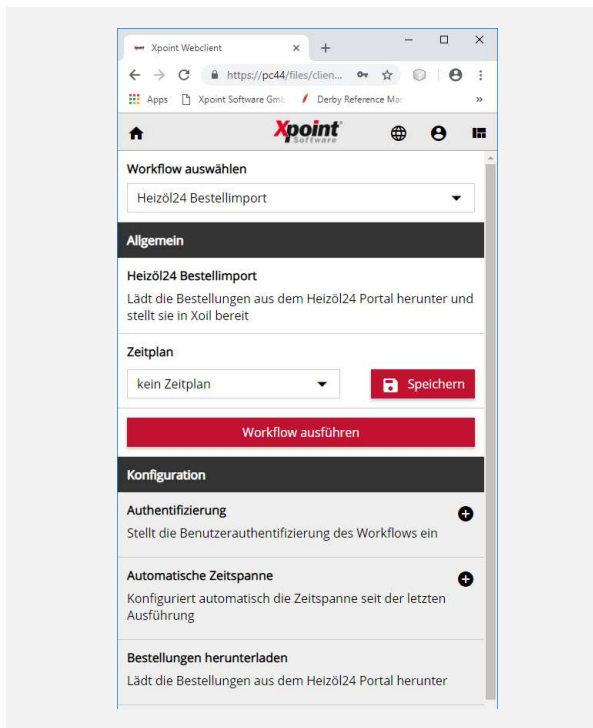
Xpoint Webclient ×
https://pc44/files/clien...
Apps Xpoint Software Gmb Derby Reference Mar »

Xpoint Software

Workflow auswählen

Heizöl24 Bestellimport

Allgemein

Heizöl24 Bestellimport

Lädt die Bestellungen aus dem Heizöl24 Portal herunter und stellt sie in Xoil bereit

Zeitplan

kein Zeitplan

Speichern

Workflow ausführen

Konfiguration

Authentifizierung

Stellt die Benutzerauthentifizierung des Workflows ein

Automatische Zeitspanne

Konfiguriert automatisch die Zeitspanne seit der letzten Ausführung

Bestellungen herunterladen

Lädt die Bestellungen aus dem Heizöl24 Portal herunter